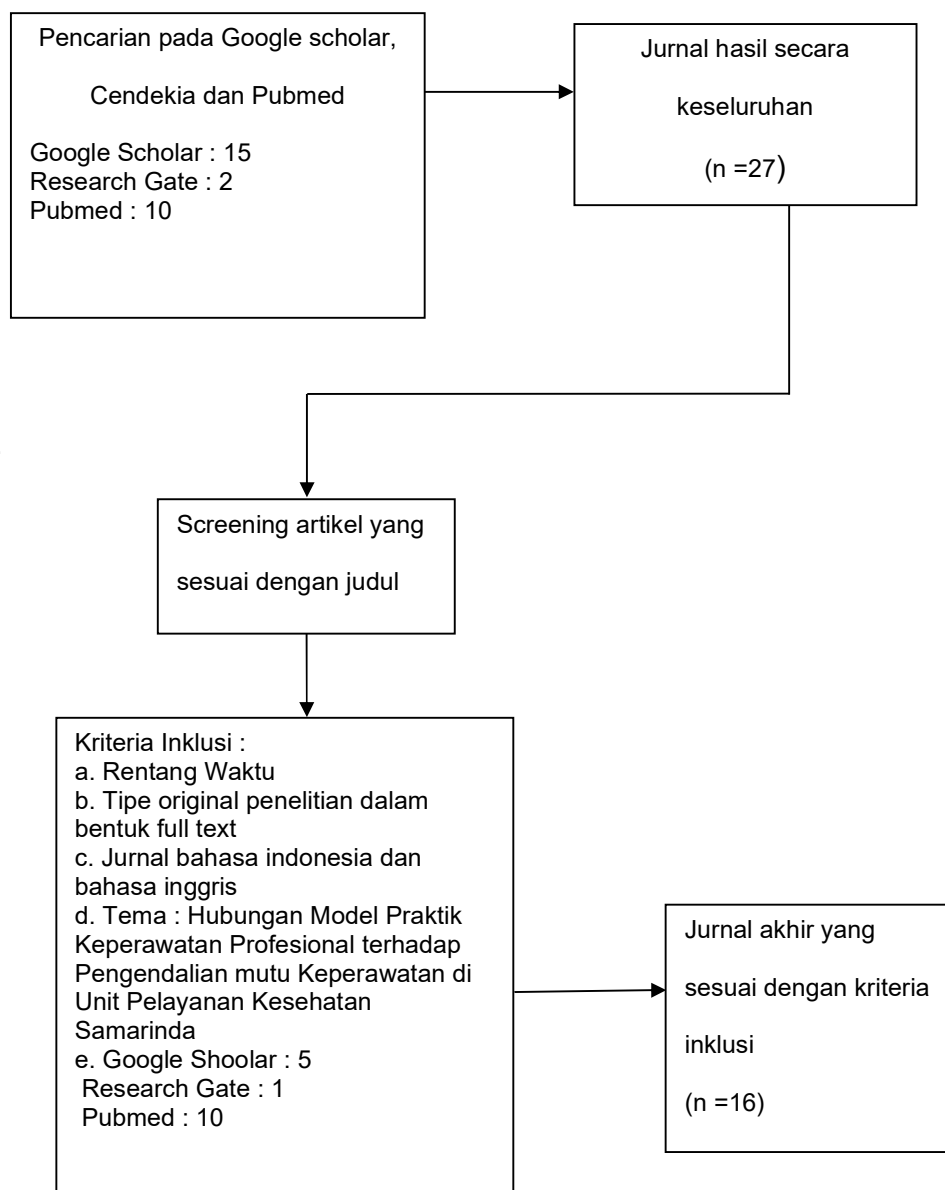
Pencarian pada Google scholar,

Cendekia dan Pubmed

Google Scholar : 15
Research Gate : 2
Pubmed : 10

Jurnal hasil secara

keseluruhan

(n =27)

Screening artikel yang

sesuai dengan judul

Kriteria Inklusi :
a. Rentang Waktu
b. Tipe original penelitian dalam bentuk full text
c. Jurnal bahasa indonesia dan bahasa inggris
d. Tema : Hubungan Model Praktik Keperawatan Profesional terhadap Pengendalian mutu Keperawatan di Unit Pelayanan Kesehatan Samarinda
e. Google Shoolar : 5
Research Gate : 1
Pubmed : 10

Jurnal akhir yang

sesuai dengan kriteria

inklusi

(n =16)